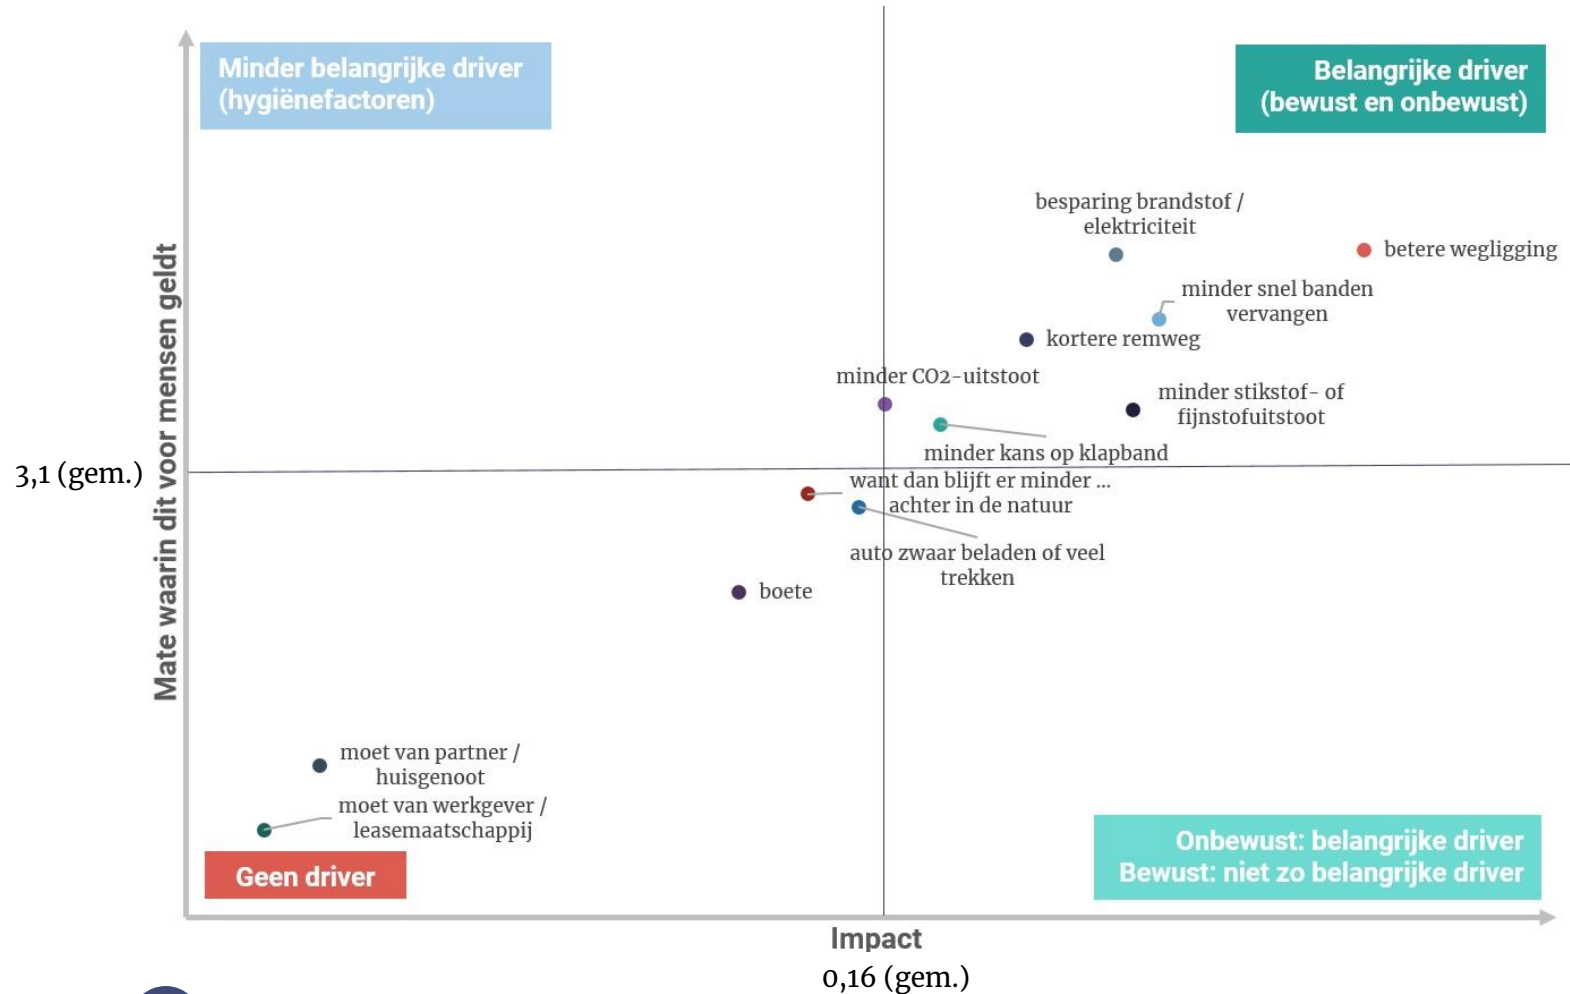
Minder belangrijke driver (hygiënefactoren)

Belangrijke driver (bewust en onbewust)

besparing brandstof / elektriciteit

betere wegligging

minder snel banden vervangen

kortere remweg

minder CO2-uitstoot

minder stikstof- of fijnstofuitstoot

minder kans op klapband

3,1 (gem.)

Mate waarin dit voor mensen geldt

want dan blijft er minder ... achter in de natuur

auto zwaar beladen of veel trekken

boete

moet van partner / huisgenoot

moet van werkgever / leasemaatschappij

Geen driver

Onbewust: belangrijke driver
Bewust: niet zo belangrijke driver

Impact

0,16 (gem.)